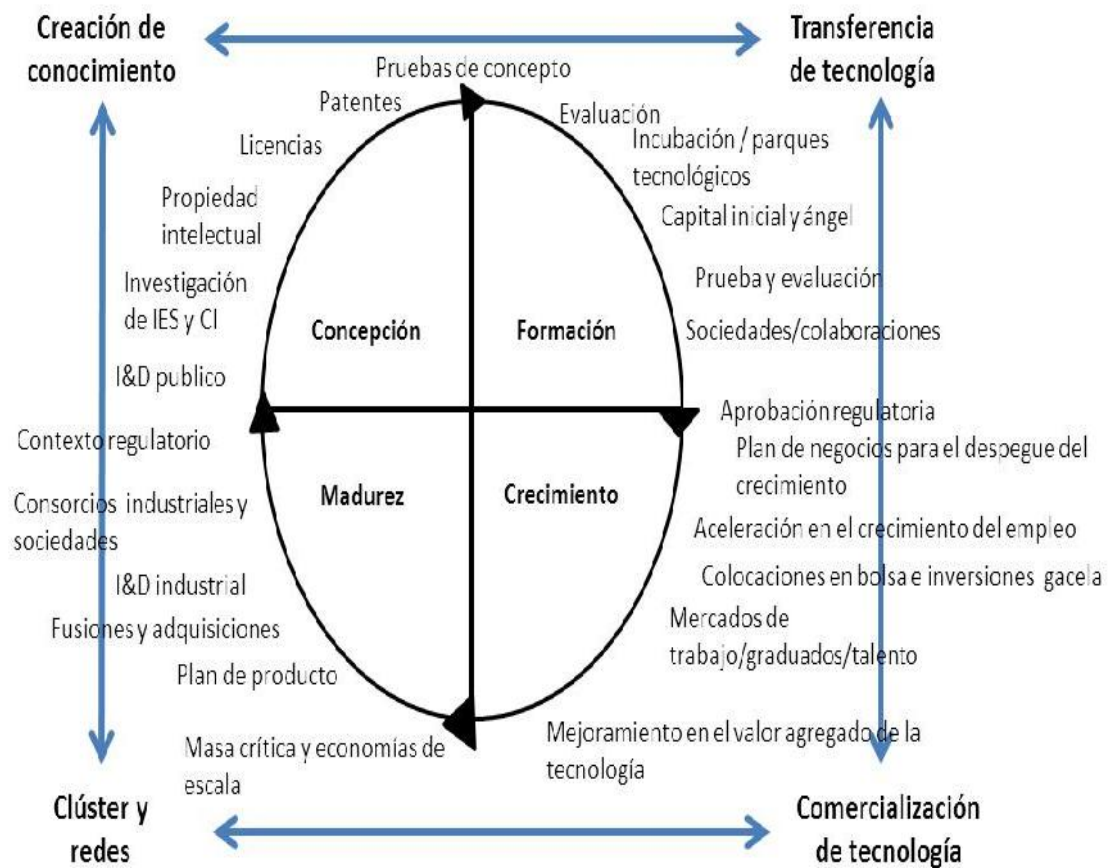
Creación de conocimiento

Transferencia de tecnología

Pruebas de concepto

Patentes

Evaluación

Licencias

Incubación / parques tecnológicos

Capital inicial y ángel

Propiedad intelectual

Investigación de IES y CI

Prueba y evaluación

Concepción

Formación

Sociedades/colaboraciones

I&D publico

Aprobación regulatoria

Contexto regulatorio

Plan de negocios para el despegue del crecimiento

Madurez

Crecimiento

Consorcios industriales y sociedades

Aceleración en el crecimiento del empleo

I&D industrial

Colocaciones en bolsa e inversiones gacela

Fusiones y adquisiciones

Mercados de trabajo/graduados/talento

Plan de producto

Masa crítica y economías de escala

Mejoramiento en el valor agregado de la tecnología

Clúster y redes

Comercialización de tecnología